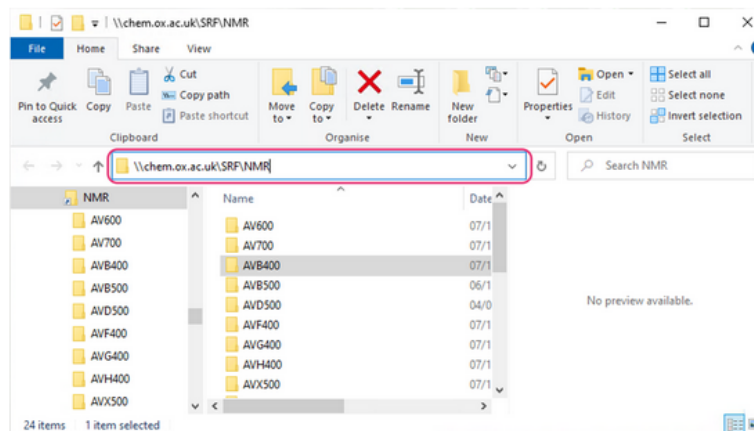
\\chem.ox.ac.uk\SRF\NMR

File Home Share View

Pin to Quick access Copy Paste Cut Copy path Paste shortcut Clipboard

Move to Copy to Delete Rename Organise

New folder New

Properties Open Edit History Open

Select all Select none Invert selection Select

\\chem.ox.ac.uk\SRF\NMR

Search NMR

NMR
AV600
AV700
AVB400
AVB500
AVD500
AVF400
AVG400
AVH400
AVX500

Name | Date
AV600 07/1
AV700 07/1
AVB400 07/1
AVB500 06/1
AVD500 04/0
AVF400 07/1
AVG400 07/1
AVH400 07/1
AVX500 07/1

No preview available.

24 items 1 item selected